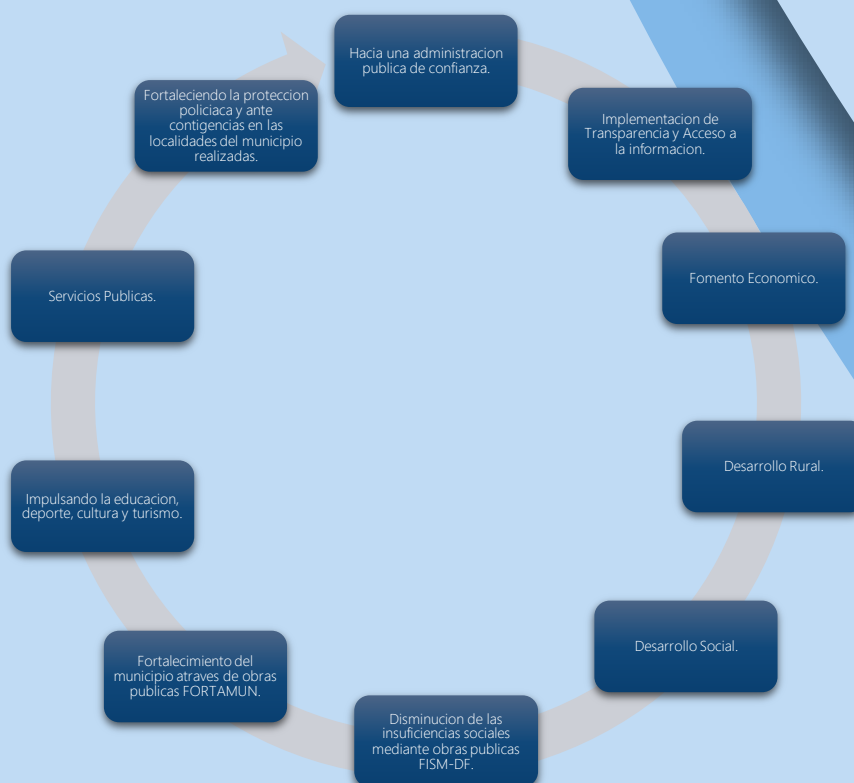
Hacia una administracion publica de confianza.

Implementacion de Transparencia y Acceso a la informacion.

Fomento Economico.

Desarrollo Rural.

Desarrollo Social.

Disminucion de las insuficiencias sociales mediante obras publicas FISM-DF.

Fortalecimiento del municipio atraves de obras publicas FORTAMUN.

Impulsando la educacion, deporte, cultura y turismo.

Servicios Publicas.

Fortaleciendo la proteccion policiaca y ante contigencias en las localidades del municipio realizadas.